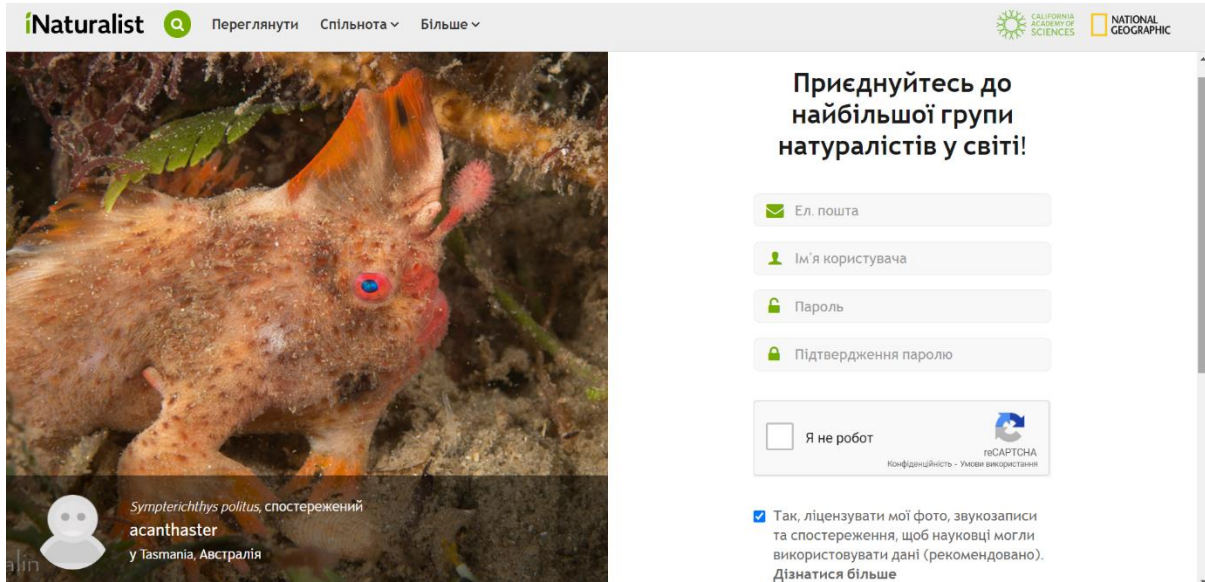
iNaturalist Переглянути Спільнота Більше

CALIFORNIA ACADEMY OF SCIENCES NATIONAL GEOGRAPHIC

Приєднуйтесь до найбільшої групи натуралістів у світі!

Ел. пошта

Ім'я користувача

Пароль

Підтвердження паролю

Я не робот

reCAPTCHA
Конфіденційність - Умови використання

Так, ліцензувати мої фото, звукозаписи та спостереження, щоб науковці могли використовувати дані (рекомендовано). Дізнатися більше

Sympterichthys politus, спостережений
acanthaster
у Tasmania, Австралія